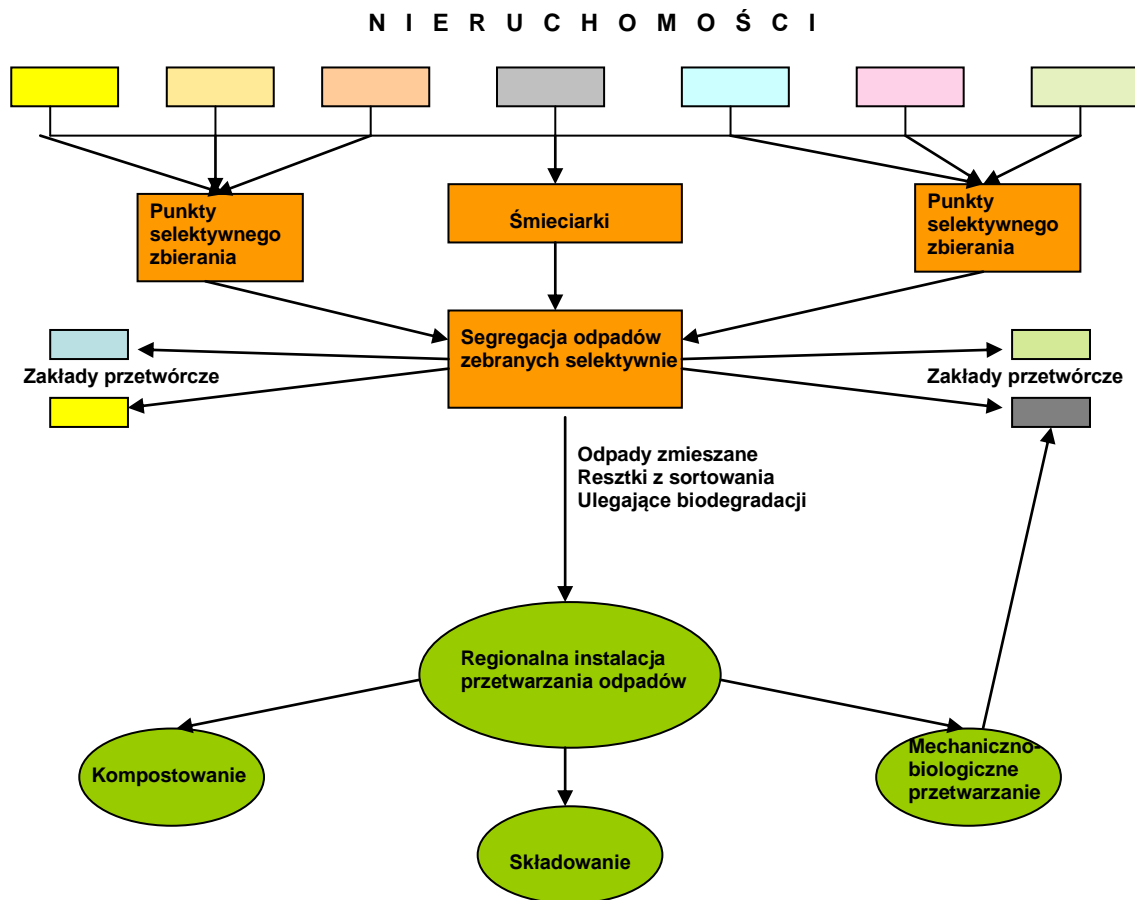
N I E R U C H O M O Ś C I

Punkty selektywnego zbierania

Śmieciarki

Punkty selektywnego zbierania

Segregacja odpadów zebranych selektywnie

Zakłady przetwórcze

Zakłady przetwórcze

Odpady zmieszane
Resztki z sortowania
Ulegające biodegradacji

Regionalna instalacja przetwarzania odpadów

Kompostowanie

Składowanie

Mechaniczno-biologiczne przetwarzanie